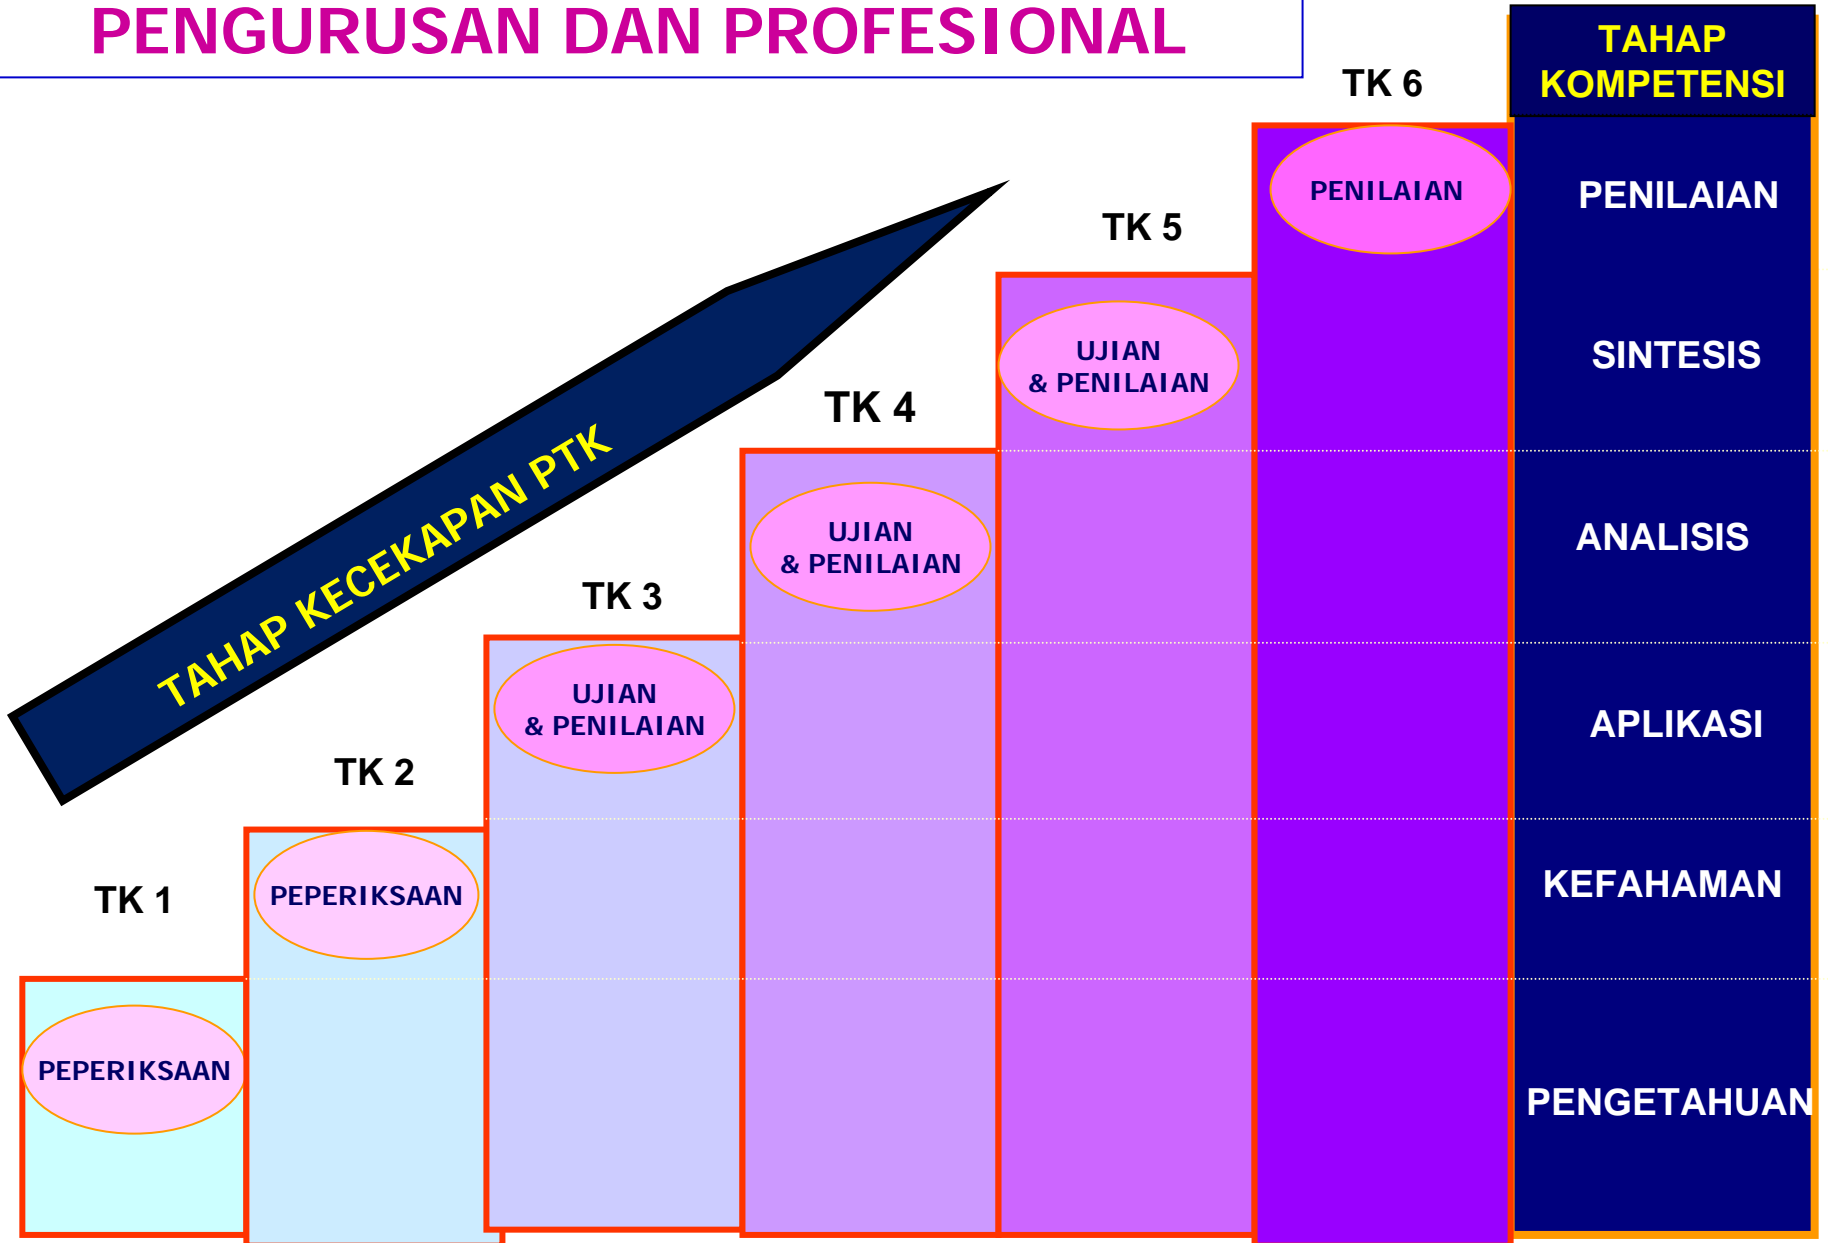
PENGURUSAN DAN PROFESIONAL

TAHAP KOMPETENSI

TAHAP KECEKAPAN PTK

TK 6

PENILAIAN

TK 5

UJIAN & PENILAIAN

TK 4

UJIAN & PENILAIAN

TK 3

UJIAN & PENILAIAN

TK 2

PEPERIKSAAN

TK 1

PEPERIKSAAN

PENILAIAN

SINTESIS

ANALISIS

APLIKASI

KEFAHAMAN

PENGETAHUAN